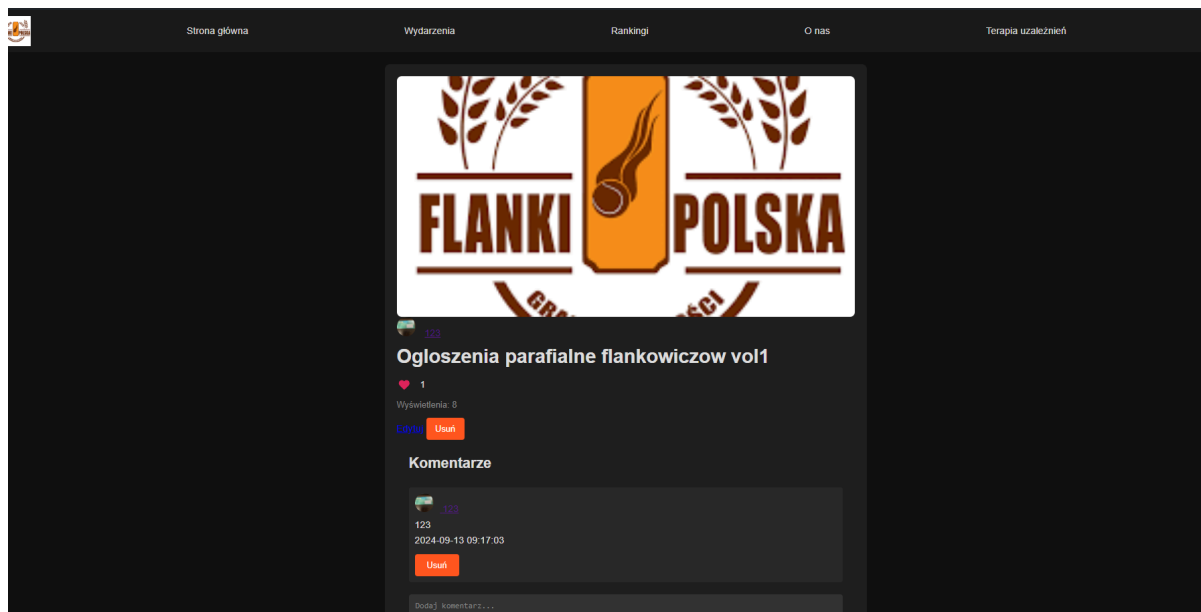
Strona główna Wydarzenia Rankingi O nas Terapia uzależnień

FLANKI POLSKA

123

Ogloszenia parafialne flankowiczow vol1

1

Wyświetlenia: 8

Edytuj Usuń

Komentarze

123

123

2024-09-13 09:17:03

Usuń

Dodaj komentarz...